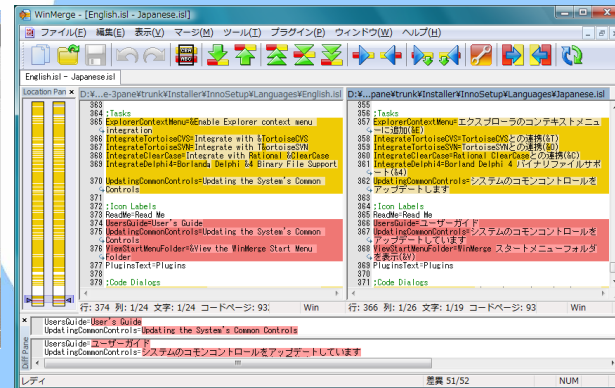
WinMerge - [English.isl - Japanese.isl]

ファイル(F) 編集(E) 表示(V) マージ(M) ツール(T) プラグイン(P) ウィンドウ(W) ヘルプ(H)

English.isl - Japanese.isl

Location Pan ×

D:¥...e-3pane¥trunk¥Installer¥InnoSetup¥Languages¥English.isl

363
364 ;Tasks
365 ExplorerContextMenu=&Enable Explorer context menu integration
366 IntegrateTortoiseCVS=Integrate with &TortoiseCVS
367 IntegrateTortoiseSVN=Integrate with T&ortoiseSVN
368 IntegrateClearCase=Integrate with Rational &ClearCase
369 IntegrateDelphi4=Borland Delphi &4 Binary File Support
370 UpdatingCommonControls=Updating the System's Common Controls
371
372 ;Icon Labels
373 ReadMe=Read Me
374 UsersGuide=User's Guide
375 UpdatingCommonControls=Updating the System's Common Controls
376 ViewStartMenuFolder=&View the WinMerge Start Menu Folder
377 PluginsText=Plugins
378
379 ;Code Dialogs

行: 374 列: 1/24 文字: 1/24 コードページ: 93 Win

D:¥...e-3pane¥trunk¥Installer¥InnoSetup¥Languages¥Japanese.isl

355
356 ;Tasks
357 ExplorerContextMenu=エクスプローラのコンテキストメニューに追加(&E)
358 IntegrateTortoiseCVS=TortoiseCVSとの連携(&T)
359 IntegrateTortoiseSVN=TortoiseSVNとの連携(&O)
360 IntegrateClearCase=Rational ClearCaseとの連携(&C)
361 IntegrateDelphi4=Borland Delphi 4 バイナリファイルサポート(&4)
362 UpdatingCommonControls=システムのコモンコントロールをアップデートします
363
364 ;Icon Labels
365 ReadMe=Read Me
366 UsersGuide=ユーザーガイド
367 UpdatingCommonControls=システムのコモンコントロールをアップデートしています
368 ViewStartMenuFolder=WinMerge スタートメニューフォルダを表示(&V)
369 PluginsText=Plugins
370
371 ;Code Dialogs

行: 366 列: 1/26 文字: 1/16 コードページ: 93 Win

UsersGuide=User's Guide
UpdatingCommonControls=Updating the System's Common Controls

UsersGuide=ユーザーガイド
UpdatingCommonControls=システムのコモンコントロールをアップデートしています

Diff Pane

レディ 差異 51/52 NUM